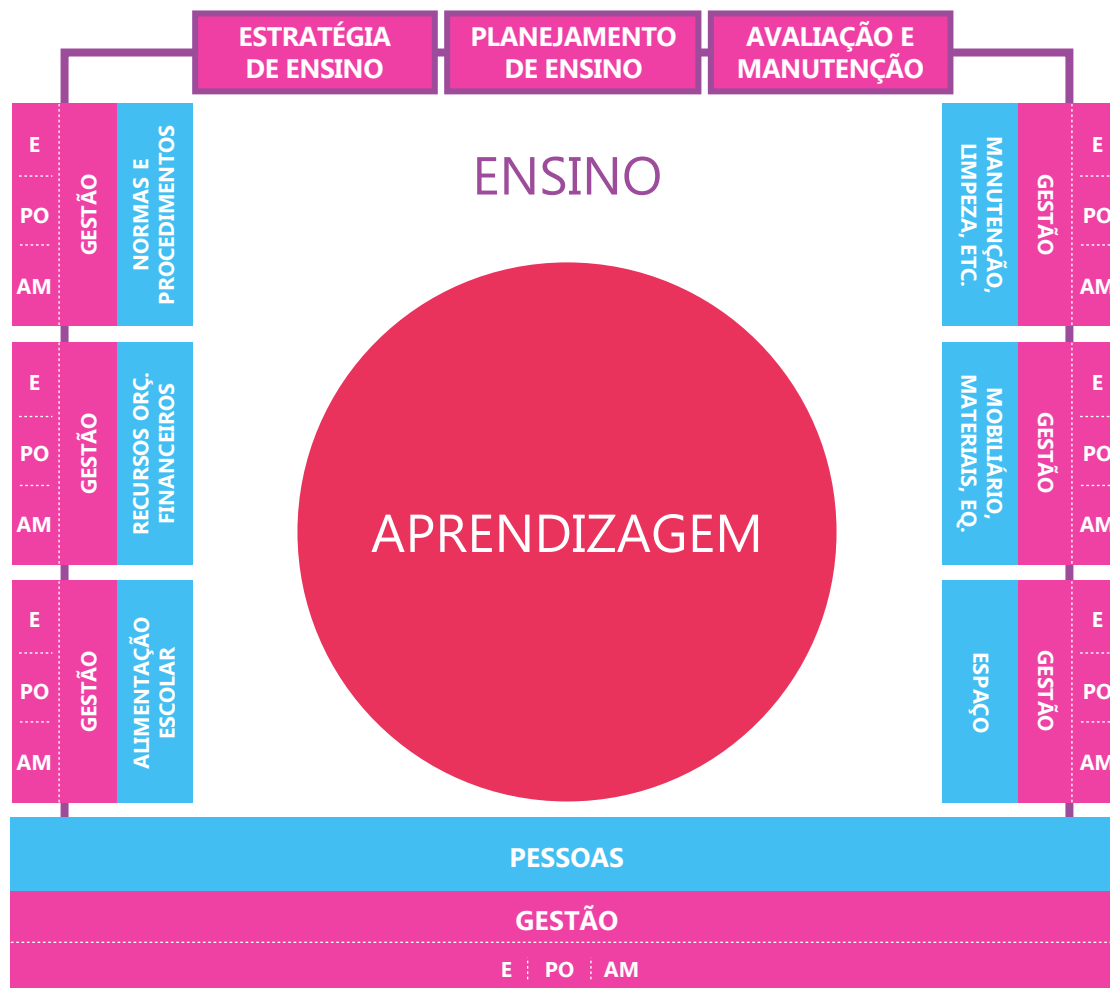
ESTRATÉGIA DE ENSINO
PLANEJAMENTO DE ENSINO
AVALIAÇÃO E MANUTENÇÃO

ENSINO

E
PO
AM
GESTÃO
NORMAS E PROCEDIMENTOS

E
PO
AM
GESTÃO
RECURSOS ORÇ. FINANCEIROS

E
PO
AM
GESTÃO
ALIMENTAÇÃO ESCOLAR

APRENDIZAGEM

MANUTENÇÃO, LIMPEZA, ETC.
GESTÃO
E
PO
AM

MOBILIÁRIO, MATERIAIS, EQ.
GESTÃO
E
PO
AM

ESPAÇO
GESTÃO
E
PO
AM

PESSOAS
GESTÃO
E PO AM